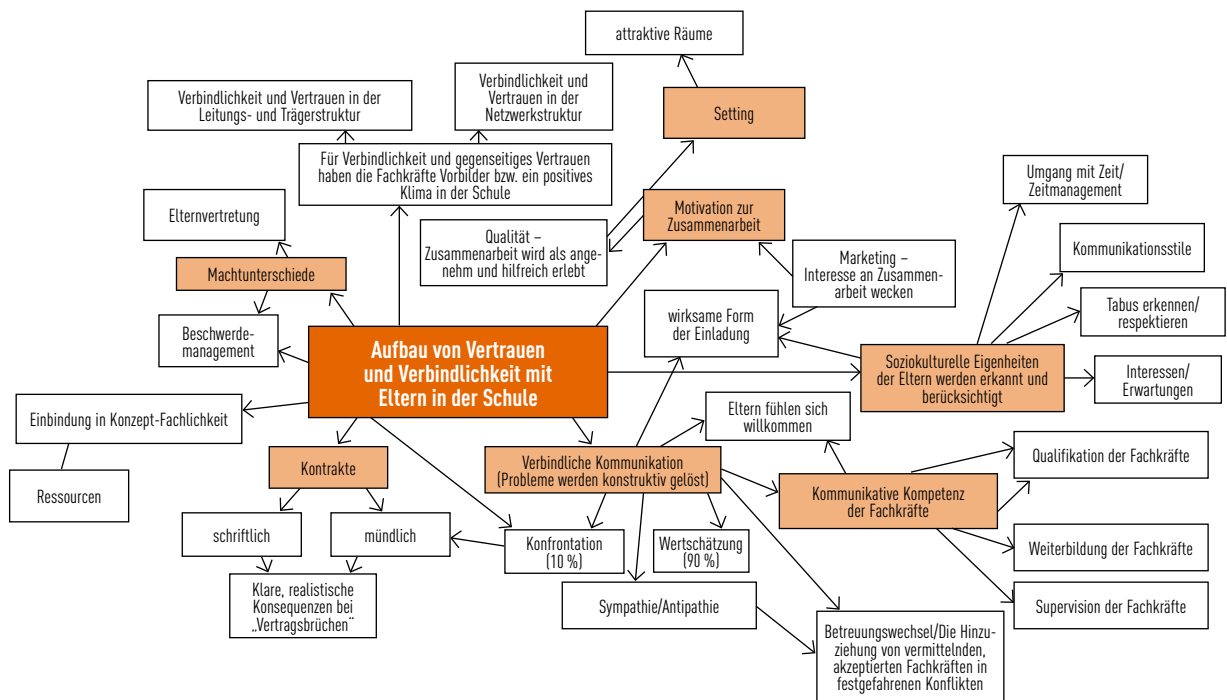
attraktive Räume

Verbindlichkeit und Vertrauen in der Leitungs- und Trägerstruktur

Verbindlichkeit und Vertrauen in der Netzwerkstruktur

Setting

Für Verbindlichkeit und gegenseitiges Vertrauen haben die Fachkräfte Vorbilder bzw. ein positives Klima in der Schule

Umgang mit Zeit/ Zeitmanagement

Elternvertretung

Motivation zur Zusammenarbeit

Qualität – Zusammenarbeit wird als angenehm und hilfreich erlebt

Kommunikationsstile

Machtunterschiede

Marketing – Interesse an Zusammenarbeit wecken

Tabus erkennen/ respektieren

Beschwerdemanagement

wirksame Form der Einladung

Aufbau von Vertrauen und Verbindlichkeit mit Eltern in der Schule

Soziokulturelle Eigenheiten der Eltern werden erkannt und berücksichtigt

Interessen/ Erwartungen

Einbindung in Konzept-Fachlichkeit

Eltern fühlen sich willkommen

Ressourcen

Kontrakte

Verbindliche Kommunikation (Probleme werden konstruktiv gelöst)

Qualifikation der Fachkräfte

Kommunikative Kompetenz der Fachkräfte

schriftlich

mündlich

Konfrontation (10 %)

Wertschätzung (90 %)

Weiterbildung der Fachkräfte

Klare, realistische Konsequenzen bei „Vertragsbrüchen"

Sympathie/Antipathie

Supervision der Fachkräfte

Betreuungswechsel/Die Hinzuziehung von vermittelnden, akzeptierten Fachkräften in festgefahrenen Konflikten